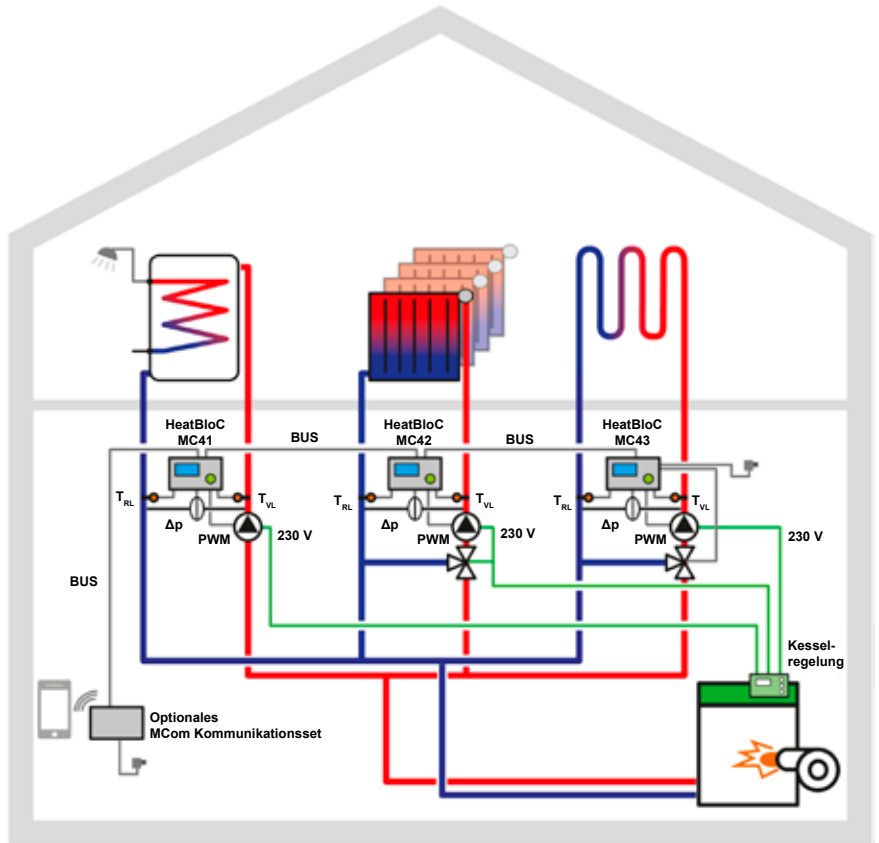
HeatBloC MC41

BUS

HeatBloC MC42

BUS

HeatBloC MC43

$T_{RL}$

$T_{VL}$

Δp

PWM

230 V

$T_{RL}$

$T_{VL}$

Δp

PWM

230 V

$T_{RL}$

$T_{VL}$

Δp

PWM

230 V

BUS

Kesselregelung

Optionales MCom Kommunikationsset